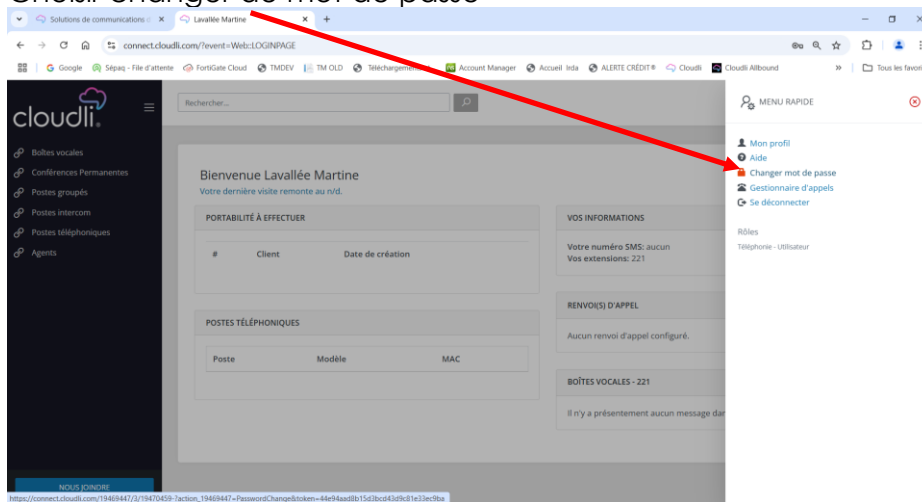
Choisir changer de mot de passe

Solutions de communications | Lavallée Martine

connect.cloudli.com/?event=Web::LOGINPAGE

Google | Sépaq - File d'attente | FortiGate Cloud | TMDEV | TM OLD | Téléchargements | Account Manager | Accueil Irda | ALERTE CRÉDIT® | Cloudli | Cloudli Allbound | Tous les favoris

cloudli

Rechercher...

Boîtes vocales
Conférences Permanentes
Postes groupés
Postes intercom
Postes téléphoniques
Agents

Bienvenue Lavallée Martine
Votre dernière visite remonte au n/d.

PORTABILITÉ À EFFECTUER

| # | Client | Date de création |
|---|---|---|

POSTES TÉLÉPHONIQUES

| Poste | Modèle | MAC |
|---|---|---|

VOS INFORMATIONS
Votre numéro SMS: aucun
Vos extensions: 221

RENVOI(S) D'APPEL
Aucun renvoi d'appel configuré.

BOÎTES VOCALES - 221
Il n'y a présentement aucun message dar

MENU RAPIDE
Mon profil
Aide
Changer mot de passe
Gestionnaire d'appels
Se déconnecter

Rôles
Téléphonie - Utilisateur

NOUS JOINDRE

https://connect.cloudli.com/19469447/3/19470459-?action_19469447=PasswordChange&token=44e94aad8b15d3bcd43d9c81e33ec9ba